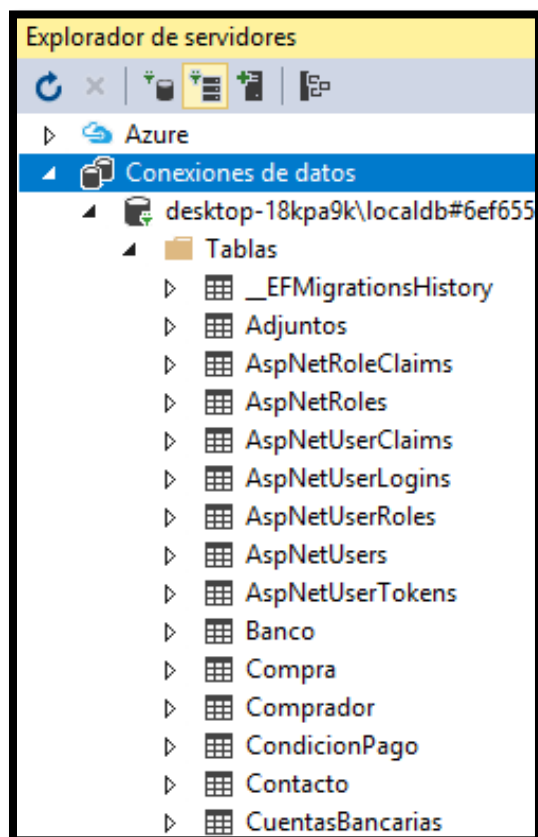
Explorador de servidores

Azure
Conexiones de datos
desktop-18kpa9k\localdb#6ef655
Tablas
__EFMigrationsHistory
Adjuntos
AspNetRoleClaims
AspNetRoles
AspNetUserClaims
AspNetUserLogins
AspNetUserRoles
AspNetUsers
AspNetUserTokens
Banco
Compra
Comprador
CondicionPago
Contacto
CuentasBancarias